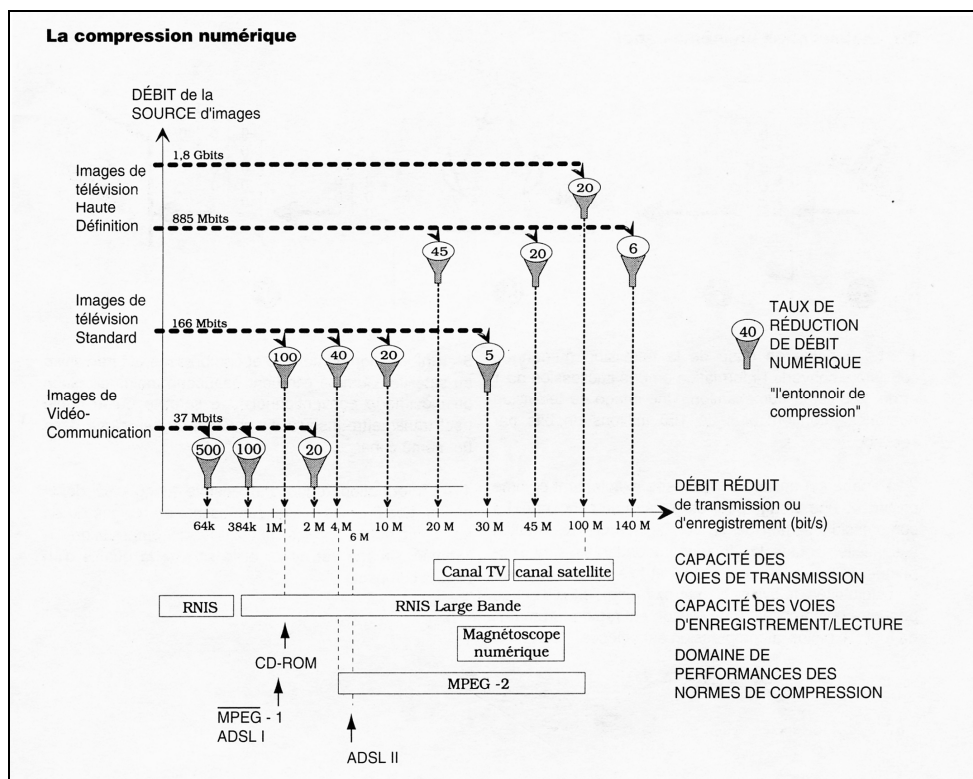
La compression numérique

DÉBIT de la SOURCE d'images

Images de télévision Haute Définition

1,8 Gbits

20

885 Mbits

45

20

6

Images de télévision Standard

166 Mbits

100

40

20

5

TAUX DE RÉDUCTION DE DÉBIT NUMÉRIQUE

40

"l'entonnoir de compression"

Images de Vidéo-Communication

37 Mbits

500

100

20

DÉBIT RÉDUIT de transmission ou d'enregistrement (bit/s)

64k 384k 1M 2 M 4 M 6 M 10 M 20 M 30 M 45 M 100 M 140 M

Canal TV

canal satellite

CAPACITÉ DES VOIES DE TRANSMISSION

RNIS

RNIS Large Bande

CAPACITÉ DES VOIES D'ENREGISTREMENT/LECTURE

Magnétoscope numérique

CD-ROM

DOMAINE DE PERFORMANCES DES NORMES DE COMPRESSION

MPEG -2

MPEG - 1
ADSL I

ADSL II